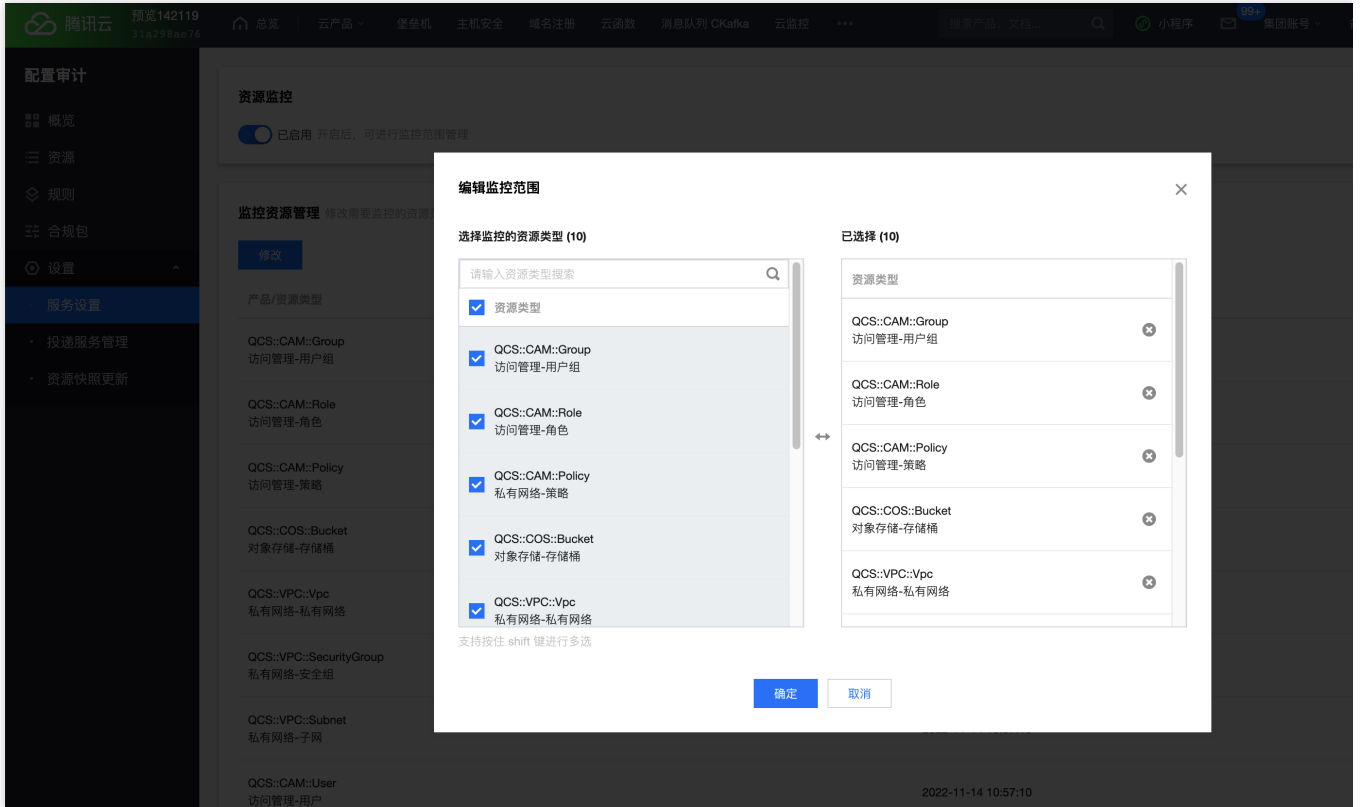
腾讯云 预览142119 31a298ae76 总览 云产品 堡垒机 主机安全 域名注册 云函数 消息队列 CKafka 云监控 ••• 搜索产品、文档... 小程序 99+ 集团账号

配置审计
概览
资源
规则
合规包
设置
服务设置
投递服务管理
资源快照更新

资源监控
已启用 开启后，可进行监控范围管理

监控资源管理 修改需要监控的资源

修改

产品/资源类型

QCS::CAM::Group
访问管理-用户组

QCS::CAM::Role
访问管理-角色

QCS::CAM::Policy
访问管理-策略

QCS::COS::Bucket
对象存储-存储桶

QCS::VPC::Vpc
私有网络-私有网络

QCS::VPC::SecurityGroup
私有网络-安全组

QCS::VPC::Subnet
私有网络-子网

QCS::CAM::User
访问管理-用户

2022-11-14 10:57:10

编辑监控范围

选择监控的资源类型 (10)

请输入资源类型搜索

资源类型

QCS::CAM::Group
访问管理-用户组

QCS::CAM::Role
访问管理-角色

QCS::CAM::Policy
私有网络-策略

QCS::COS::Bucket
对象存储-存储桶

QCS::VPC::Vpc
私有网络-私有网络

支持按住 shift 键进行多选

已选择 (10)

资源类型

QCS::CAM::Group
访问管理-用户组

QCS::CAM::Role
访问管理-角色

QCS::CAM::Policy
访问管理-策略

QCS::COS::Bucket
对象存储-存储桶

QCS::VPC::Vpc
私有网络-私有网络

确定 取消